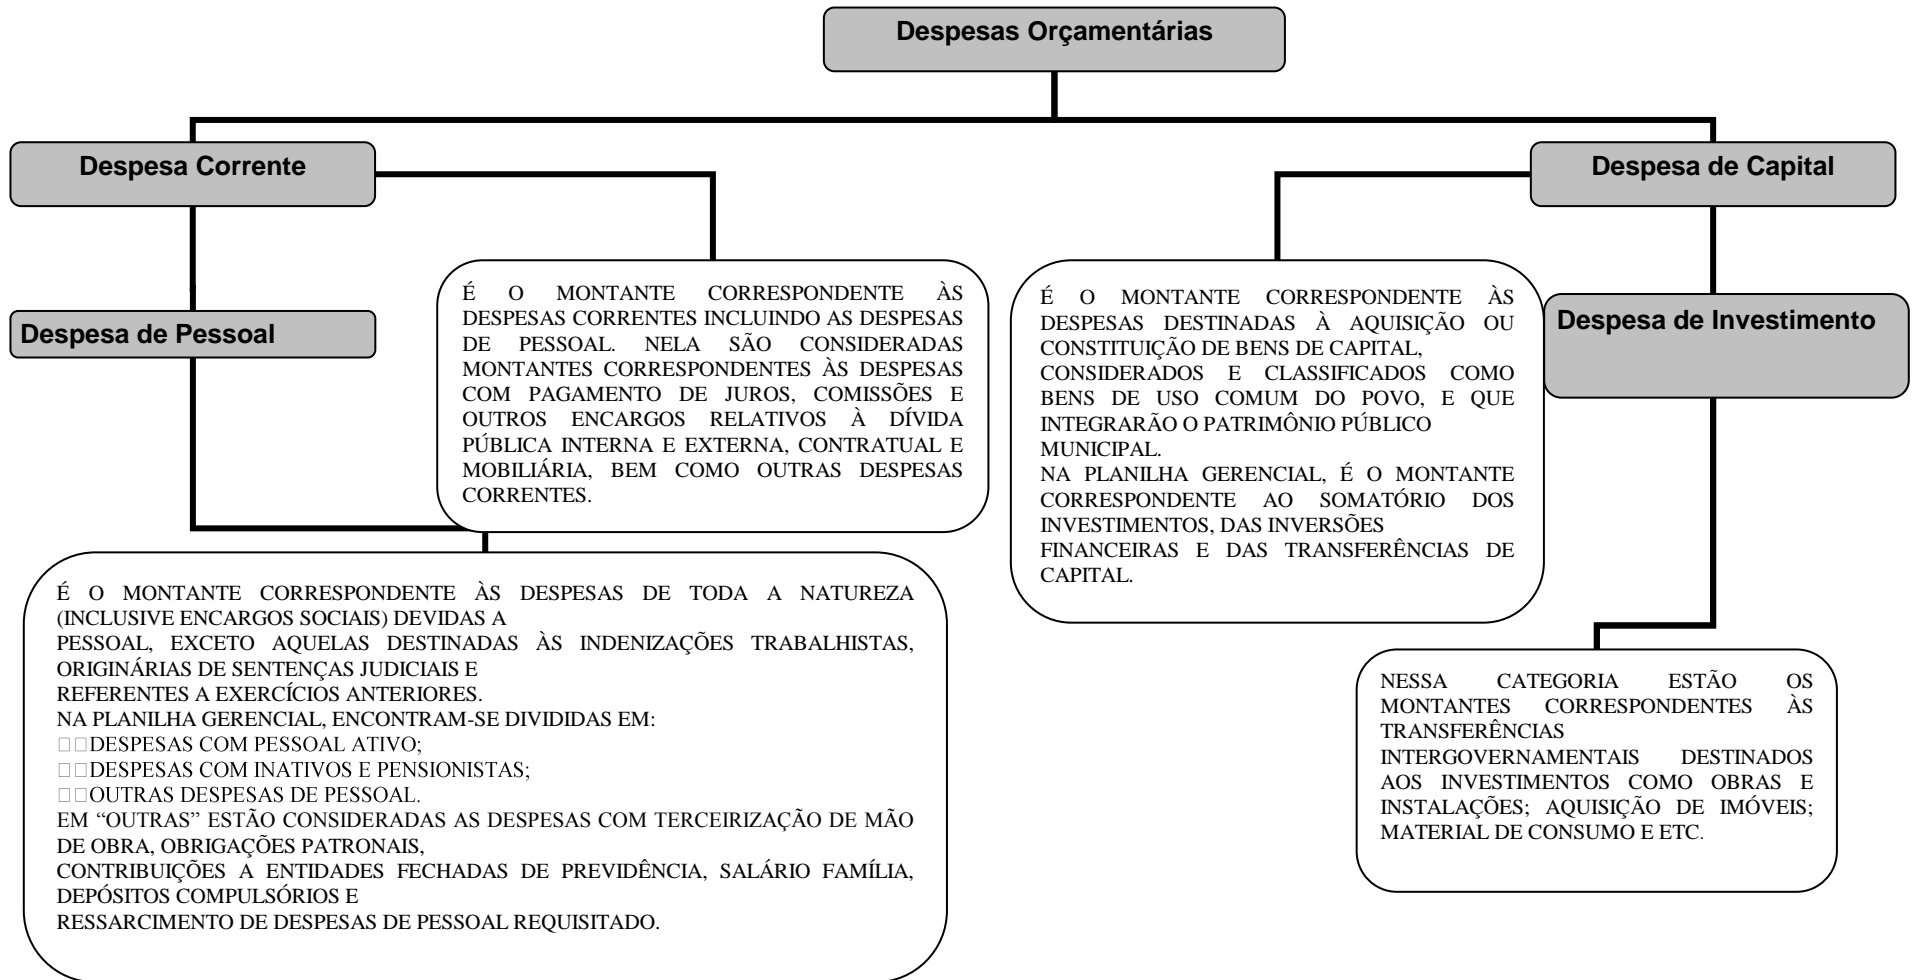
Despesas Orçamentárias

Despesa Corrente

Despesa de Pessoal

É O MONTANTE CORRESPONDENTE ÀS DESPESAS CORRENTES INCLUINDO AS DESPESAS DE PESSOAL. NELA SÃO CONSIDERADAS MONTANTES CORRESPONDENTES ÀS DESPESAS COM PAGAMENTO DE JUROS, COMISSÕES E OUTROS ENCARGOS RELATIVOS À DÍVIDA PÚBLICA INTERNA E EXTERNA, CONTRATUAL E MOBILIÁRIA, BEM COMO OUTRAS DESPESAS CORRENTES.

É O MONTANTE CORRESPONDENTE ÀS DESPESAS DE TODA A NATUREZA (INCLUSIVE ENCARGOS SOCIAIS) DEVIDAS A PESSOAL, EXCETO AQUELAS DESTINADAS ÀS INDENIZAÇÕES TRABALHISTAS, ORIGINÁRIAS DE SENTENÇAS JUDICIAIS E REFERENTES A EXERCÍCIOS ANTERIORES.
NA PLANILHA GERENCIAL, ENCONTRAM-SE DIVIDIDAS EM:
□□DESPESAS COM PESSOAL ATIVO;
□□DESPESAS COM INATIVOS E PENSIONISTAS;
□□OUTRAS DESPESAS DE PESSOAL.
EM "OUTRAS" ESTÃO CONSIDERADAS AS DESPESAS COM TERCEIRIZAÇÃO DE MÃO DE OBRA, OBRIGAÇÕES PATRONAIS, CONTRIBUIÇÕES A ENTIDADES FECHADAS DE PREVIDÊNCIA, SALÁRIO FAMÍLIA, DEPÓSITOS COMPULSÓRIOS E RESSARCIMENTO DE DESPESAS DE PESSOAL REQUISITADO.

Despesa de Capital

É O MONTANTE CORRESPONDENTE ÀS DESPESAS DESTINADAS À AQUISIÇÃO OU CONSTITUIÇÃO DE BENS DE CAPITAL, CONSIDERADOS E CLASSIFICADOS COMO BENS DE USO COMUM DO POVO, E QUE INTEGRARÃO O PATRIMÔNIO PÚBLICO MUNICIPAL.
NA PLANILHA GERENCIAL, É O MONTANTE CORRESPONDENTE AO SOMATÓRIO DOS INVESTIMENTOS, DAS INVERSÕES FINANCEIRAS E DAS TRANSFERÊNCIAS DE CAPITAL.

Despesa de Investimento

NESSA CATEGORIA ESTÃO OS MONTANTES CORRESPONDENTES ÀS TRANSFERÊNCIAS INTERGOVERNAMENTAIS DESTINADOS AOS INVESTIMENTOS COMO OBRAS E INSTALAÇÕES; AQUISIÇÃO DE IMÓVEIS; MATERIAL DE CONSUMO E ETC.